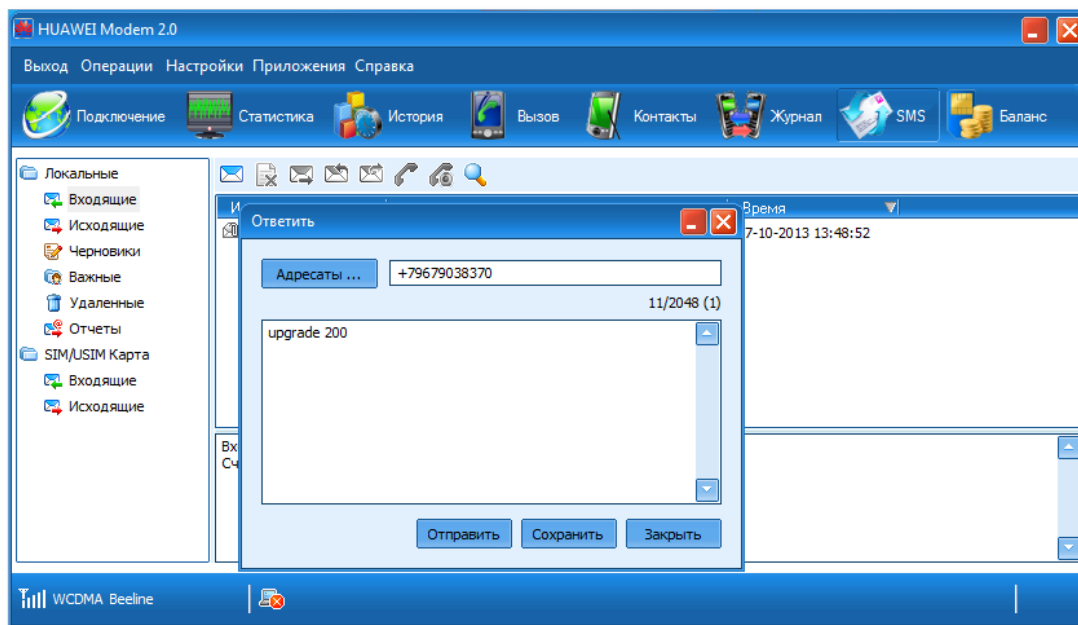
HUAWEI Modem 2.0

Выход Операции Настройки Приложения Справка

Подключение Статистика История Вызов Контакты Журнал SMS Баланс

Локальные
Входящие
Исходящие
Черновики
Важные
Удаленные
Отчеты
SIM/USIM Карта
Входящие
Исходящие

И
Время
7-10-2013 13:48:52

Вх
Сч

Ответить

Адресаты ...
+79679038370
11/2048 (1)
upgrade 200

Отправить Сохранить Закрыть

WCDMA Beeline